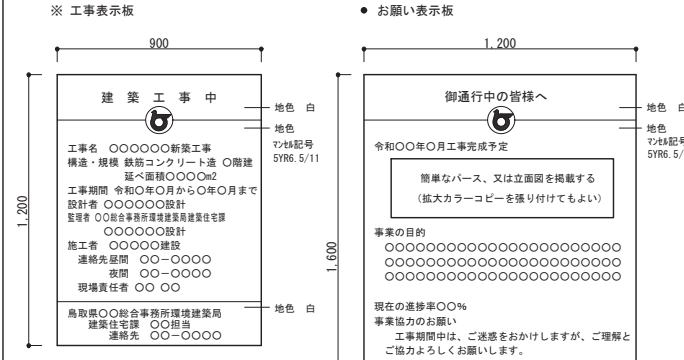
※ 工事表示板

900

1,200

建 築 工 事 中

地色 白

地色
ﾏﾝｾﾙ記号
5YR6.5/11

工事名 ○○○○○○新築工事
構造・規模 鉄筋コンクリート造 ○階建
延べ面積○○○○m2
工事期間 令和○年○月から○年○月まで
設計者 ○○○○○○設計
監理者 ○○総合事務所環境建築局建築住宅課
○○○○○○設計
施工者 ○○○○○建設
連絡先昼間 ○○−○○○○
夜間 ○○−○○○○
現場責任者 ○○ ○○

鳥取県○○総合事務所環境建築局
建築住宅課 ○○担当
連絡先 ○○−○○○○

地色 白

● お願い表示板

1,200

1,600

御通行中の皆様へ

地色 白

地色
ﾏﾝｾﾙ記号
5YR6.5/

令和○○年○月工事完成予定

簡単なパース、又は立面図を掲載する
(拡大カラーコピーを張り付けてもよい)

事業の目的
○○○○○○○○○○○○○○○○○○○○○
○○○○○○○○○○○○○○○○○○○○○
○○○○○○○○○○○○○○○○○○○○○

現在の進捗率○○%
事業協力のお願い
工事期間中は、ご迷惑をおかけしますが、ご理解と
ご協力よろしくお願いします。